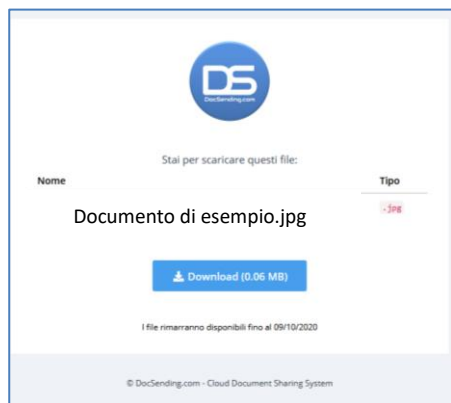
DS
DocSending.com

Stai per scaricare questi file:

| Nome | Tipo |
|---|---|
| Documento di esempio.jpg | - jpg |

Download (0.06 MB)

I file rimarranno disponibili fino al 09/10/2020

© DocSending.com - Cloud Document Sharing System